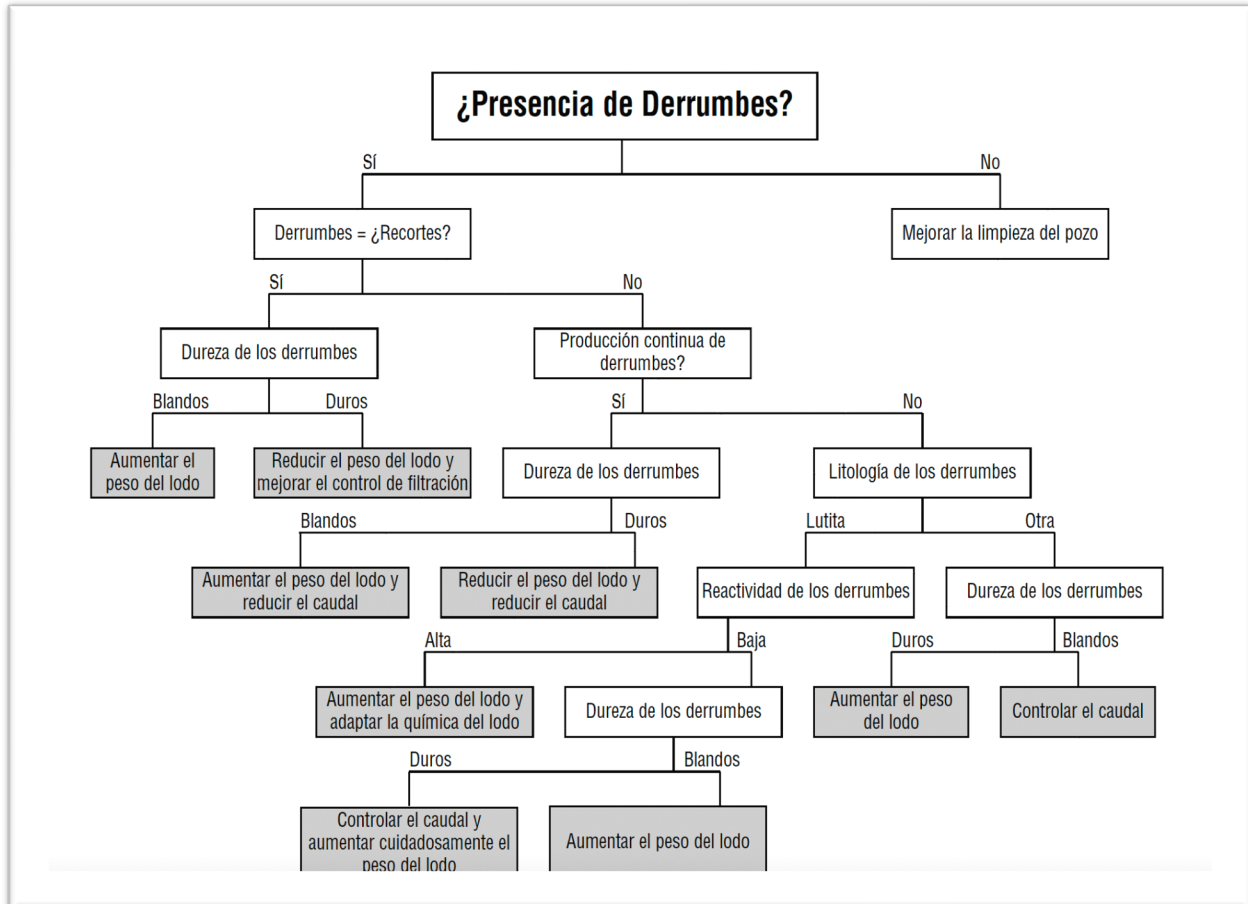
¿Presencia de Derrumbes?

Sí

No

Derrumbes = ¿Recortes?

Mejorar la limpieza del pozo

Sí

No

Dureza de los derrumbes

Producción continua de derrumbes?

Blandos

Duros

Sí

No

Aumentar el peso del lodo

Reducir el peso del lodo y mejorar el control de filtración

Dureza de los derrumbes

Litología de los derrumbes

Blandos

Duros

Lutita

Otra

Aumentar el peso del lodo y reducir el caudal

Reducir el peso del lodo y reducir el caudal

Reactividad de los derrumbes

Dureza de los derrumbes

Alta

Baja

Duros

Blandos

Aumentar el peso del lodo y adaptar la química del lodo

Dureza de los derrumbes

Aumentar el peso del lodo

Controlar el caudal

Duros

Blandos

Controlar el caudal y aumentar cuidadosamente el peso del lodo

Aumentar el peso del lodo